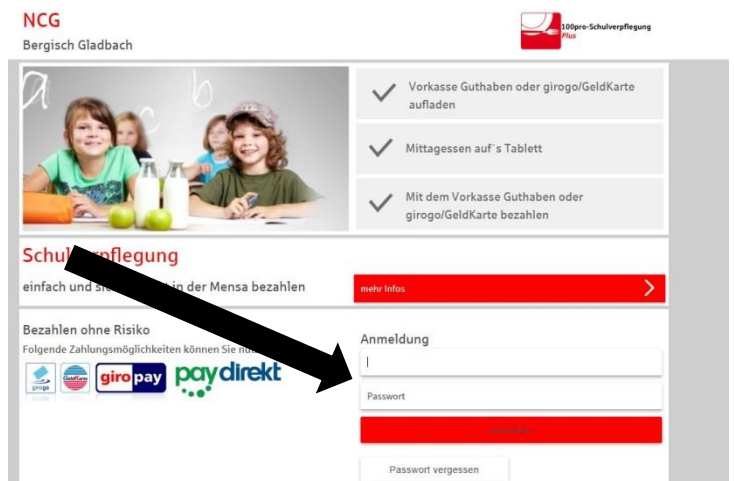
NCG
Bergisch Gladbach

100pro-Schulverpflegung
Plus

a b c

Vorkasse Guthaben oder girogo/GeldKarte aufladen

Mittagessen auf´s Tablett

Mit dem Vorkasse Guthaben oder girogo/GeldKarte bezahlen

Schul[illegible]pflegung
einfach und si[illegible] in der Mensa bezahlen

mehr Infos

Bezahlen ohne Risiko
Folgende Zahlungsmöglichkeiten können Sie nu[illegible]

girogo GeldKarte giropay paydirekt

Anmeldung

Passwort

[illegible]

Passwort vergessen